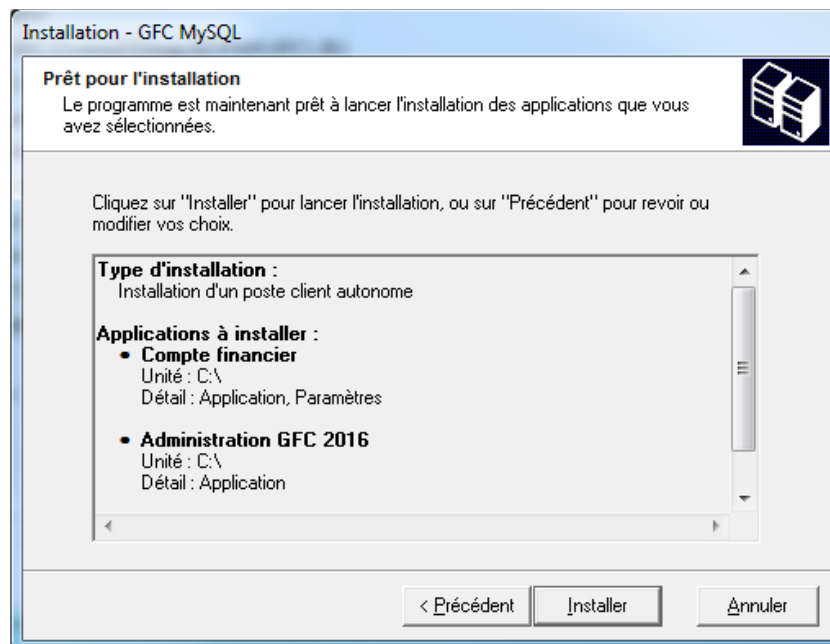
Installation - GFC MySQL

Prêt pour l'installation
Le programme est maintenant prêt à lancer l'installation des applications que vous avez sélectionnées.

Cliquez sur "Installer" pour lancer l'installation, ou sur "Précédent" pour revoir ou modifier vos choix.

Type d'installation :
Installation d'un poste client autonome

Applications à installer :
• Compte financier
Unité : C:\
Détail : Application, Paramètres

• Administration GFC 2016
Unité : C:\
Détail : Application

< Précédent | Installer | Annuler